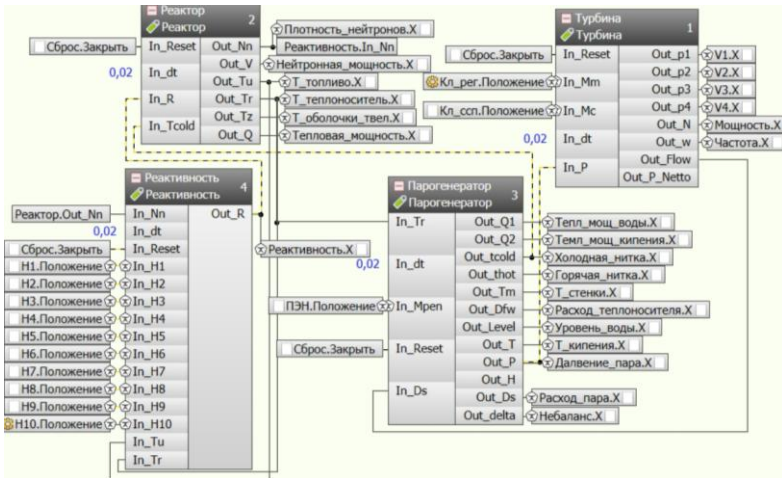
Реактор
Реактор 2
Сброс.Закрыть In_Reset Out_Nn
0,02 In_dt Out_V
Out_Tu
In_R Out_Tr
Out_Tz
In_Tcold Out_Q

Плотность_нейтронов.X
Реактивность.In_Nn
Нейтронная_мощность.X
Т_топливо.X
Т_теплоноситель.X
Т_оболочки_твел.X
Тепловая_мощность.X

Турбина
Турбина 1
Сброс.Закрыть In_Reset Out_p1 V1.X
Out_p2 V2.X
Кл_рег.Положение In_Mm Out_p3 V3.X
Out_p4 V4.X
Кл_ссп.Положение In_Mc Out_N Мощность.X
In_dt Out_w Частота.X
0,02
In_P Out_Flow
Out_P_Netto

Реактивность
Реактивность 4
Реактор.Out_Nn In_Nn Out_R
0,02 In_dt
Сброс.Закрыть In_Reset
Н1.Положение In_H1
Н2.Положение In_H2
Н3.Положение In_H3
Н4.Положение In_H4
Н5.Положение In_H5
Н6.Положение In_H6
Н7.Положение In_H7
Н8.Положение In_H8
Н9.Положение In_H9
Н10.Положение In_H10
In_Tu
In_Tr

Реактивность.X

Парогенератор
Парогенератор 3
In_Tr Out_Q1 Тепл_мощ_воды.X
Out_Q2 Темп_мощ_кипения.X
0,02 In_dt Out_tcold Холодная_нитка.X
Out_thot Горячая_нитка.X
Out_Tm Т_стенки.X
ПЭН.Положение In_Mpen Out_Dfw Расход_теплоносителя.X
Out_Level Уровень_воды.X
Сброс.Закрыть In_Reset Out_T Т_кипения.X
Out_P Давление_пара.X
Out_H
In_Ds Out_Ds Расход_пара.X
Out_delta Небаланс.X